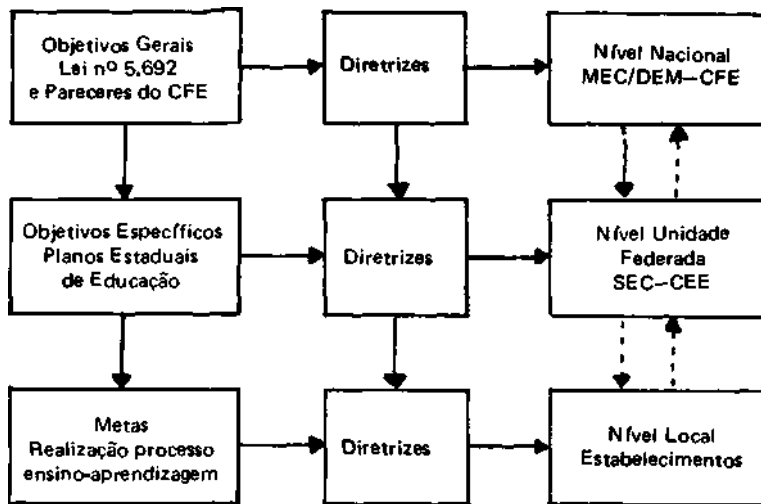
Objetivos Gerais
Lei nº 5.692
e Pareceres do CFE

Diretrizes

Nível Nacional
MEC/DEM–CFE

Objetivos Específicos
Planos Estaduais
de Educação

Diretrizes

Nível Unidade
Federada
SEC–CEE

Metas
Realização processo
ensino-aprendizagem

Diretrizes

Nível Local
Estabelecimentos